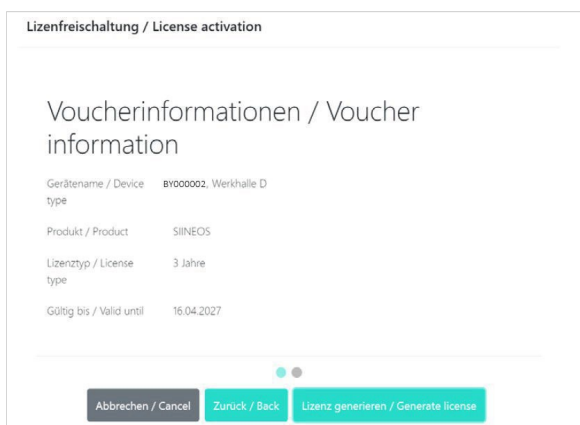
Lizenfreischaltung / License activation

Voucherinformationen / Voucher information

| | |
|---|---|
| Gerätename / Device type | BY000002, Werkhalle D |
| Produkt / Product | SIINEOS |
| Lizenztyp / License type | 3 Jahre |
| Gültig bis / Valid until | 16.04.2027 |

Abbrechen / Cancel

Zurück / Back

Lizenz generieren / Generate license